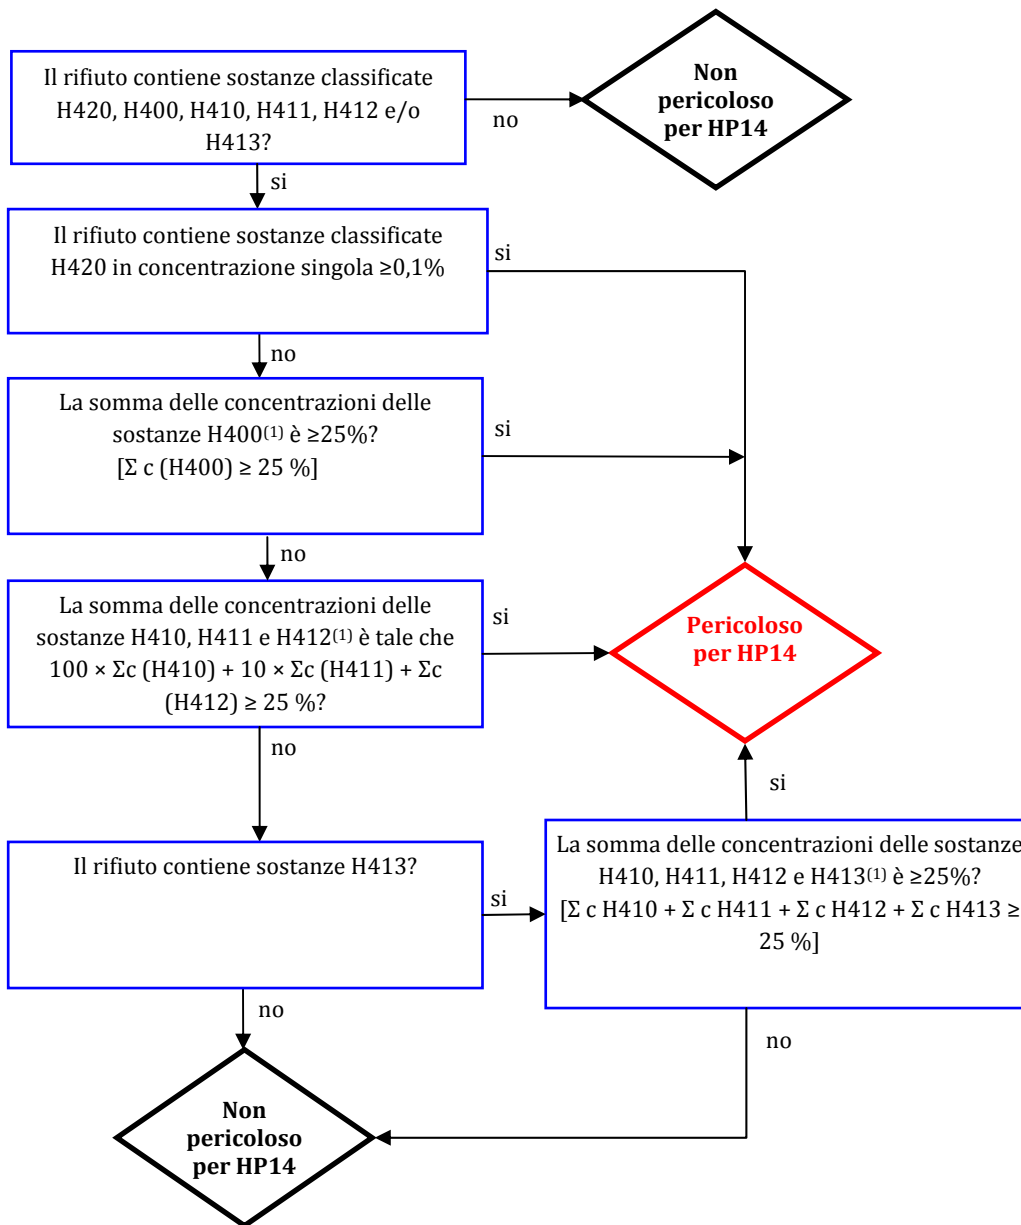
Il rifiuto contiene sostanze classificate H420, H400, H410, H411, H412 e/o H413?

no

Non pericoloso per HP14

si

Il rifiuto contiene sostanze classificate H420 in concentrazione singola ≥0,1%

si

no

La somma delle concentrazioni delle sostanze H400$^{(1)}$ è ≥25%? [Σ c (H400) ≥ 25 %]

si

no

La somma delle concentrazioni delle sostanze H410, H411 e H412$^{(1)}$ è tale che 100 × Σc (H410) + 10 × Σc (H411) + Σc (H412) ≥ 25 %?

si

Pericoloso per HP14

no

si

Il rifiuto contiene sostanze H413?

si

La somma delle concentrazioni delle sostanze H410, H411, H412 e H413$^{(1)}$ è ≥25%? [Σ c H410 + Σ c H411 + Σ c H412 + Σ c H413 ≥ 25 %]

no

no

Non pericoloso per HP14